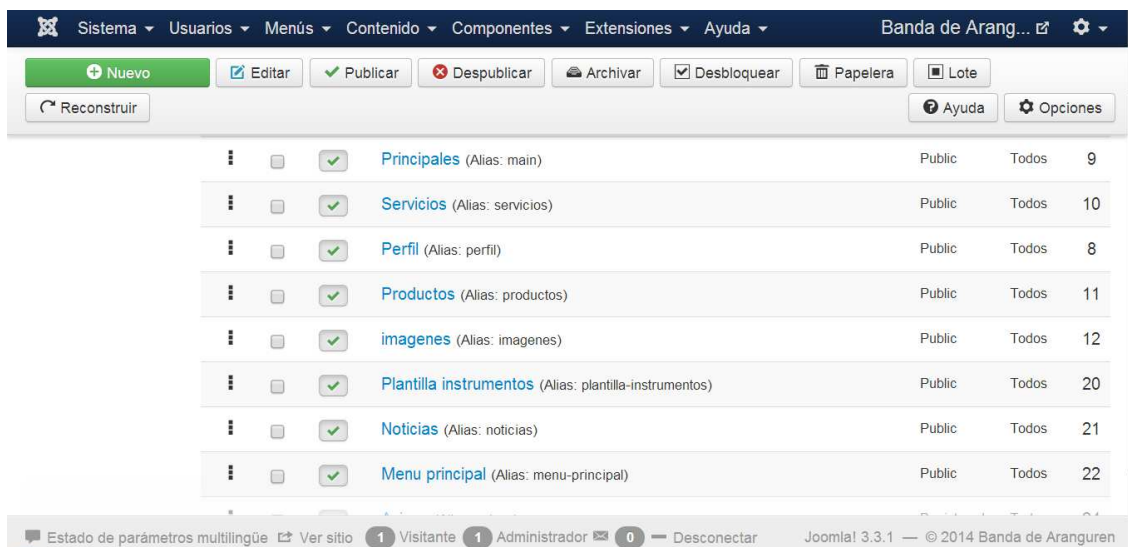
Sistema ▾ Usuarios ▾ Menús ▾ Contenido ▾ Componentes ▾ Extensiones ▾ Ayuda ▾ Banda de Arang...

Nuevo | Editar | Publicar | Despublicar | Archivar | Desbloquear | Papelera | Lote

Reconstruir | Ayuda | Opciones

| | | Principales (Alias: main) | Public | Todos | 9 |
|---|---|---|---|---|---|
| | | Servicios (Alias: servicios) | Public | Todos | 10 |
| | | Perfil (Alias: perfil) | Public | Todos | 8 |
| | | Productos (Alias: productos) | Public | Todos | 11 |
| | | imagenes (Alias: imagenes) | Public | Todos | 12 |
| | | Plantilla instrumentos (Alias: plantilla-instrumentos) | Public | Todos | 20 |
| | | Noticias (Alias: noticias) | Public | Todos | 21 |
| | | Menu principal (Alias: menu-principal) | Public | Todos | 22 |
| | | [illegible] | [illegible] | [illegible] | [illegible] |

Estado de parámetros multilingüe  Ver sitio  1 Visitante  1 Administrador  0 — Desconectar  Joomla! 3.3.1 — © 2014 Banda de Aranguren